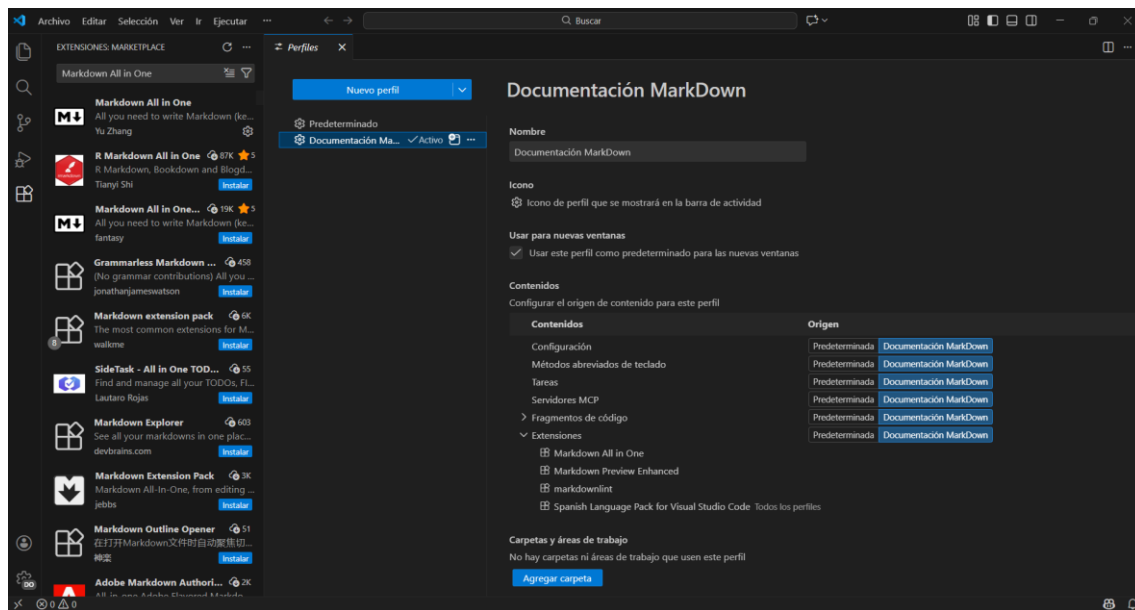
Archivo Editar Selección Ver Ir Ejecutar ···

Buscar

EXTENSIONES: MARKETPLACE

Markdown All in One

Markdown All in One
All you need to write Markdown (ke...
Yu Zhang

R Markdown All in One 87K 5
R Markdown, Bookdown and Blogd...
Tianyi Shi
Instalar

Markdown All in One... 19K 5
All you need to write Markdown (ke...
fantasy
Instalar

Grammarless Markdown ... 458
(No grammar contributions) All you ...
jonathanjameswatson
Instalar

Markdown extension pack 6K
The most common extensions for M...
walkme
Instalar

SideTask - All in One TOD... 55
Find and manage all your TODOs, FI...
Lautaro Rojas
Instalar

Markdown Explorer 603
See all your markdowns in one plac...
devbrains.com
Instalar

Markdown Extension Pack 3K
Markdown All-In-One, from editing ...
jebbs
Instalar

Markdown Outline Opener 51
在打开Markdown文件时自动聚焦切...
神奕
Instalar

Adobe Markdown Authori... 2K

Perfiles

Nuevo perfil

Predeterminado
Documentación Ma... ✓Activo

Documentación MarkDown

Nombre
Documentación MarkDown

Icono
Icono de perfil que se mostrará en la barra de actividad

Usar para nuevas ventanas
Usar este perfil como predeterminado para las nuevas ventanas

Contenidos
Configurar el origen de contenido para este perfil

| Contenidos | Origen |
|---|---|
| Configuración | Predeterminada Documentación MarkDown |
| Métodos abreviados de teclado | Predeterminada Documentación MarkDown |
| Tareas | Predeterminada Documentación MarkDown |
| Servidores MCP | Predeterminada Documentación MarkDown |
| Fragmentos de código | Predeterminada Documentación MarkDown |
| Extensiones | Predeterminada Documentación MarkDown |
| Markdown All in One | |
| Markdown Preview Enhanced | |
| markdownlint | |
| Spanish Language Pack for Visual Studio Code Todos los perfiles | |

Carpetas y áreas de trabajo
No hay carpetas ni áreas de trabajo que usen este perfil

Agregar carpeta

0 0